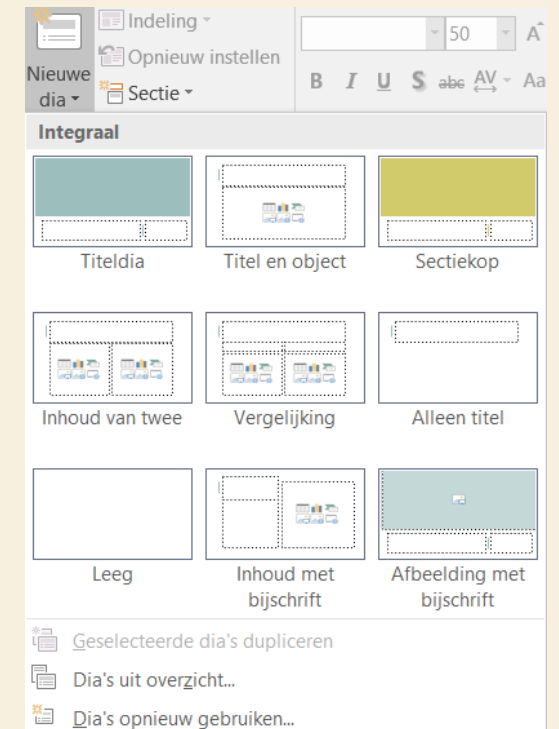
Nieuwe dia
Indeling
Opnieuw instellen
Sectie
50
B I U S abc AV Aa

Integraal

Titeldia
Titel en object
Sectiekop
Inhoud van twee
Vergelijking
Alleen titel
Leeg
Inhoud met bijschrift
Afbeelding met bijschrift

Geselecteerde dia's dupliceren
Dia's uit overzicht...
Dia's opnieuw gebruiken...